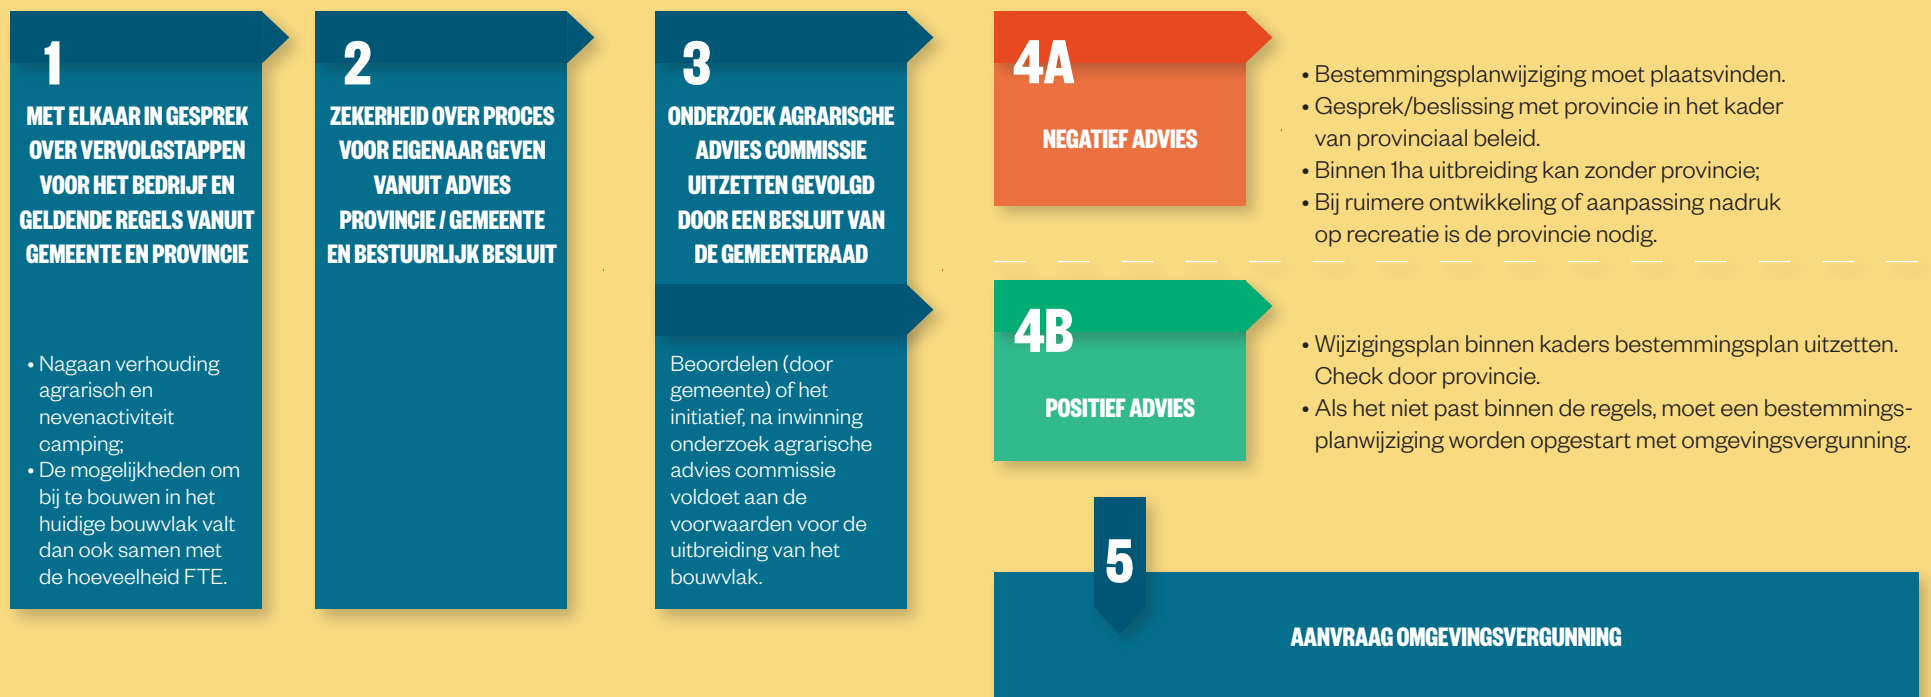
1

MET ELKAAR IN GESPREK OVER VERVOLGSTAPPEN VOOR HET BEDRIJF EN GELDENDE REGELS VANUIT GEMEENTE EN PROVINCIE

• Nagaan verhouding agrarisch en nevenactiviteit camping;
• De mogelijkheden om bij te bouwen in het huidige bouwvlak valt dan ook samen met de hoeveelheid FTE.

2

ZEKERHEID OVER PROCES VOOR EIGENAAR GEVEN VANUIT ADVIES PROVINCIE / GEMEENTE EN BESTUURLIJK BESLUIT

3

ONDERZOEK AGRARISCHE ADVIES COMMISSIE UITZETTEN GEVOLGD DOOR EEN BESLUIT VAN DE GEMEENTERAAD

Beoordelen (door gemeente) of het initiatief, na inwinning onderzoek agrarische advies commissie voldoet aan de voorwaarden voor de uitbreiding van het bouwvlak.

4A

NEGATIEF ADVIES

• Bestemmingsplanwijziging moet plaatsvinden.
• Gesprek/beslissing met provincie in het kader van provinciaal beleid.
• Binnen 1ha uitbreiding kan zonder provincie;
• Bij ruimere ontwikkeling of aanpassing nadruk op recreatie is de provincie nodig.

4B

POSITIEF ADVIES

• Wijzigingsplan binnen kaders bestemmingsplan uitzetten. Check door provincie.
• Als het niet past binnen de regels, moet een bestemmingsplanwijziging worden opgestart met omgevingsvergunning.

5

AANVRAAG OMGEVINGSVERGUNNING